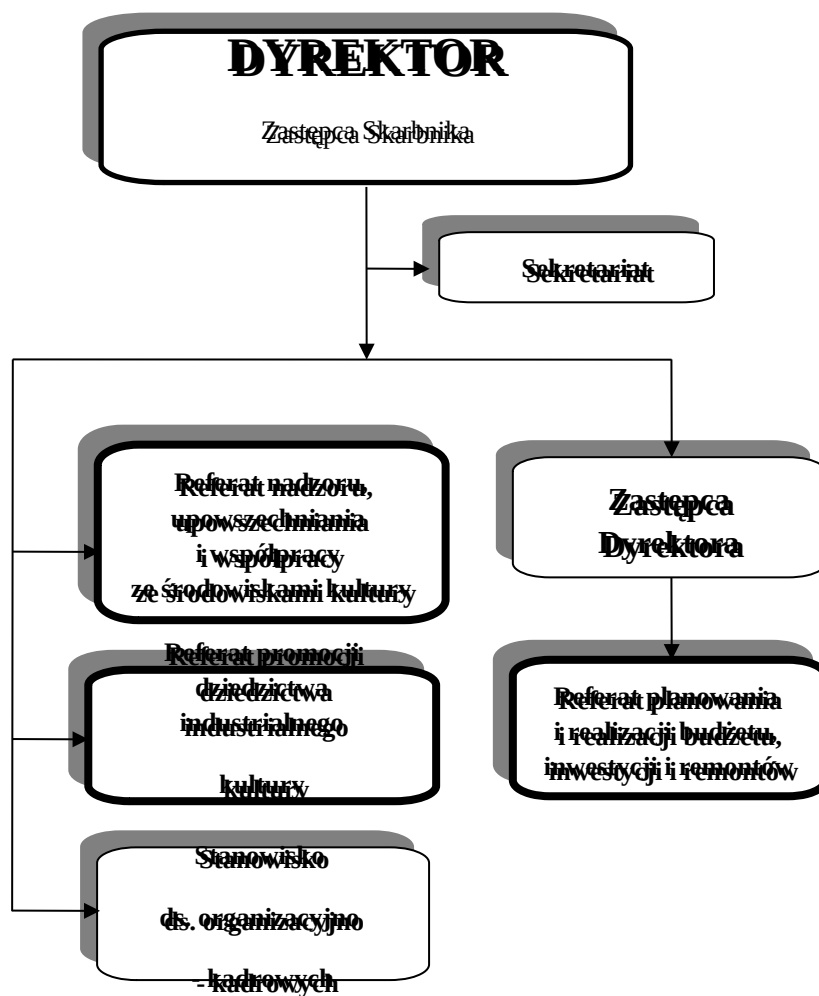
DYREKTOR

Zastępca Skarbnika

Sekretariat

Referat nadzoru, upowszechniania i współpracy ze środowiskami kultury

Referat promocji dziedzictwa industrialnego

kultury

Stanowisko

ds. organizacyjno

-kadrowych

Zastępca Dyrektora

Referat planowania i realizacji budżetu, inwestycji i remontów